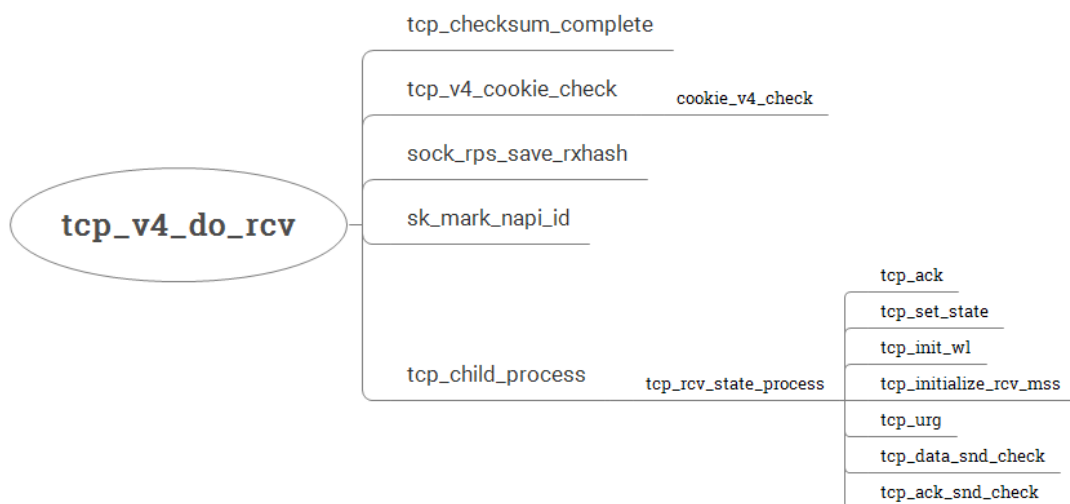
tcp_v4_do_rcv

tcp_checksum_complete

tcp_v4_cookie_check

cookie_v4_check

sock_rps_save_rxhash

sk_mark_napi_id

tcp_child_process

tcp_rcv_state_process

tcp_ack

tcp_set_state

tcp_init_wl

tcp_initialize_rcv_mss

tcp_urg

tcp_data_snd_check

tcp_ack_snd_check